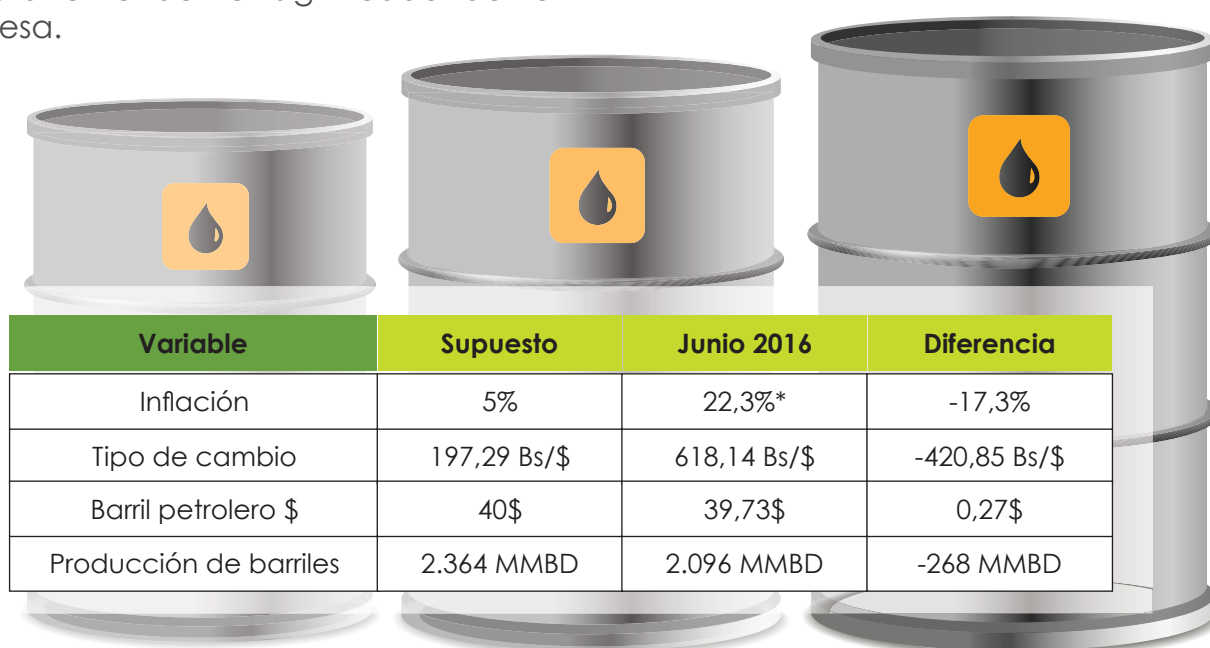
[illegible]
esa.

| Variable | Supuesto | Junio 2016 | Diferencia |
|---|---|---|---|
| Inflación | 5% | 22,3%* | -17,3% |
| Tipo de cambio | 197,29 Bs/$ | 618,14 Bs/$ | -420,85 Bs/$ |
| Barril petrolero $ | 40$ | 39,73$ | 0,27$ |
| Producción de barriles | 2.364 MMBD | 2.096 MMBD | -268 MMBD |